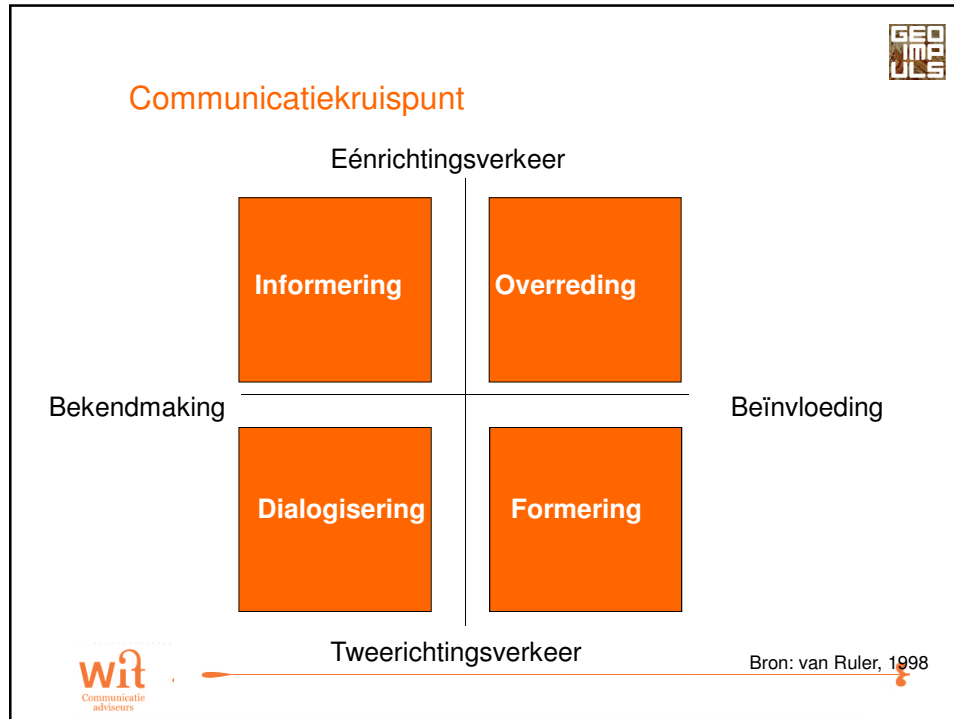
GEO
IMP
ULS

Communicatiekruispunt

Eénrichtingsverkeer

Informering

Overreding

Bekendmaking

Beïnvloeding

Dialogisering

Formering

Tweerichtingsverkeer

Bron: van Ruler, 1998

Wit
Communicatie
adviseurs